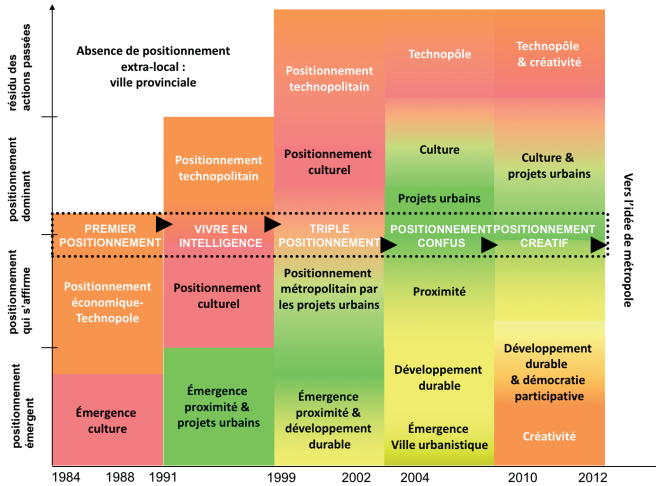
résidu des actions passées

positionnement dominant

positionnement qui s'affirme

positionnement émergent

Absence de positionnement extra-local : ville provinciale

PREMIER POSITIONNEMENT

Positionnement économique-Technopole

Émergence culture

Positionnement technopolitain

VIVRE EN INTELLIGENCE

Positionnement culturel

Émergence proximité & projets urbains

Positionnement technopolitain

Positionnement culturel

TRIPLE POSITIONNEMENT

Positionnement métropolitain par les projets urbains

Émergence proximité & développement durable

Technopôle

Culture

Projets urbains

POSITIONNEMENT CONFUS

Proximité

Développement durable

Émergence Ville urbanistique

Technopôle & créativité

Culture & projets urbains

POSITIONNEMENT CREATIF

Développement durable & démocratie participative

Créativité

Vers l'idée de métropole

1984 1988 1991 1999 2002 2004 2010 2012